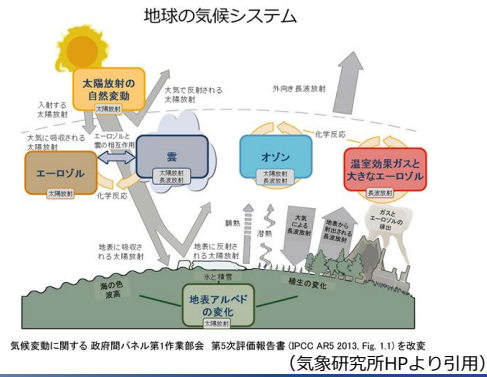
地球の気候システム

太陽放射の自然変動
太陽放射

入射する太陽放射

大気で反射される太陽放射

外向き長波放射

大気に吸収される太陽放射

エーロゾルと雲の相互作用

化学反応

エーロゾル
太陽放射

雲
太陽放射
長波放射

オゾン
太陽放射

温室効果ガスと大きなエーロゾル
長波放射

化学反応

顕熱

潜熱

大気による長波放射

地表から射出される長波放射

ガスとエーロゾルの排出

地表に吸収される太陽放射

地表に反射される太陽放射

氷と積雪

海の色
波高

植生の変化

地表アルベドの変化
太陽放射

気候変動に関する 政府間パネル第1作業部会 第5次評価報告書 (IPCC AR5 2013, Fig. 1.1) を改変

(気象研究所HPより引用)